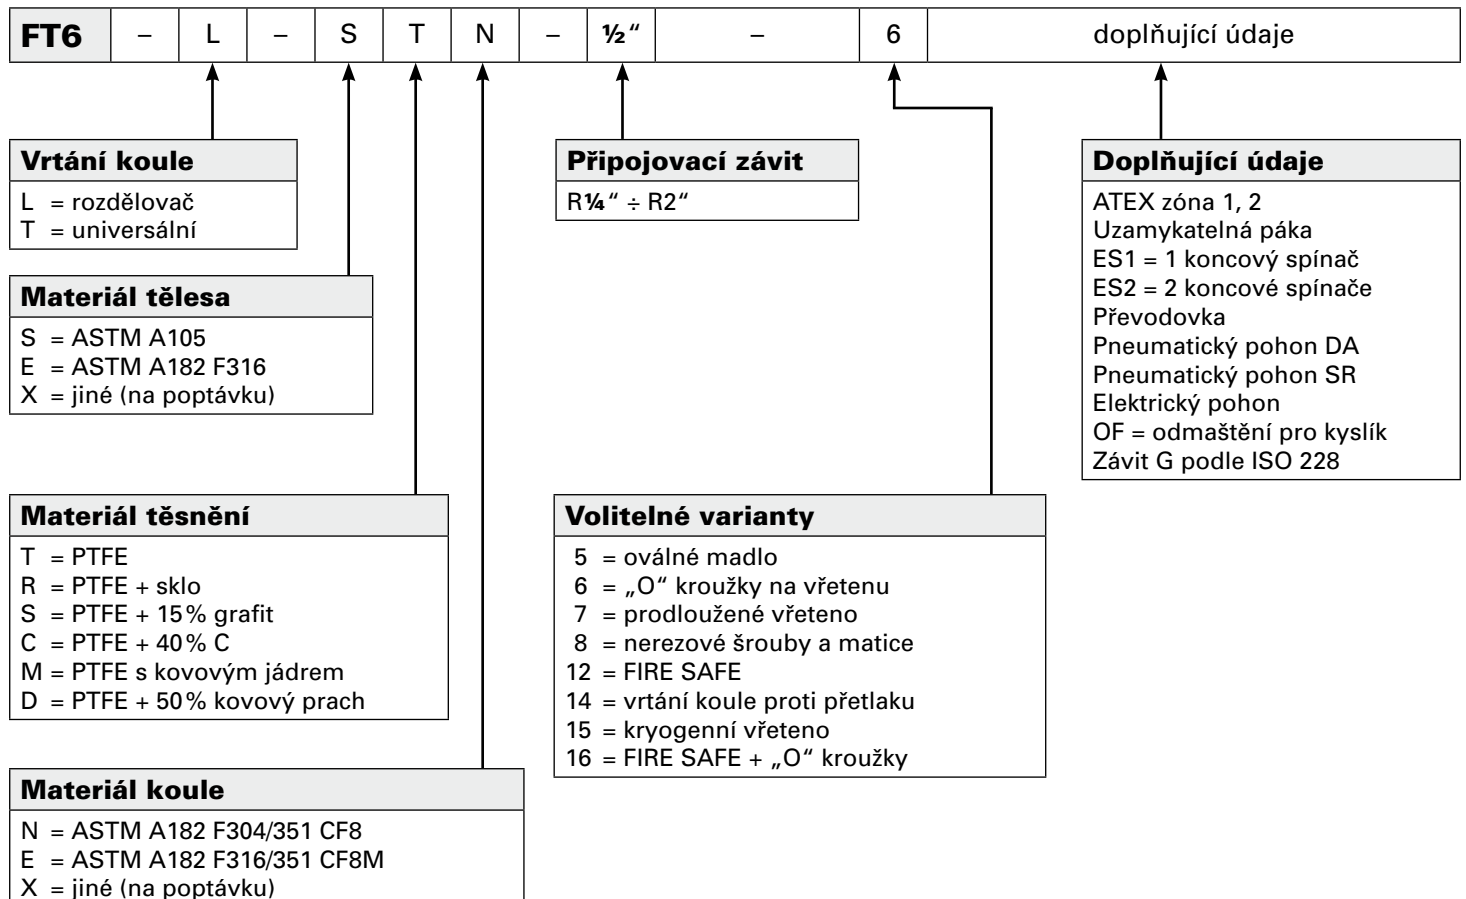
| FT6 | – | L | – | S | T | N | – | ½" | – | 6 | doplňující údaje |
|---|---|---|---|---|---|---|---|---|---|---|---|

**Vrtání koule**
L = rozdělovač
T = universální

**Materiál tělesa**
S = ASTM A105
E = ASTM A182 F316
X = jiné (na poptávku)

**Materiál těsnění**
T = PTFE
R = PTFE + sklo
S = PTFE + 15% grafit
C = PTFE + 40% C
M = PTFE s kovovým jádrem
D = PTFE + 50% kovový prach

**Materiál koule**
N = ASTM A182 F304/351 CF8
E = ASTM A182 F316/351 CF8M
X = jiné (na poptávku)

**Připojovací závit**
R¼" ÷ R2"

**Volitelné varianty**
5 = oválné madlo
6 = „O" kroužky na vřetenu
7 = prodloužené vřeteno
8 = nerezové šrouby a matice
12 = FIRE SAFE
14 = vrtání koule proti přetlaku
15 = kryogenní vřeteno
16 = FIRE SAFE + „O" kroužky

**Doplňující údaje**
ATEX zóna 1, 2
Uzamykatelná páka
ES1 = 1 koncový spínač
ES2 = 2 koncové spínače
Převodovka
Pneumatický pohon DA
Pneumatický pohon SR
Elektrický pohon
OF = odmaštění pro kyslík
Závit G podle ISO 228